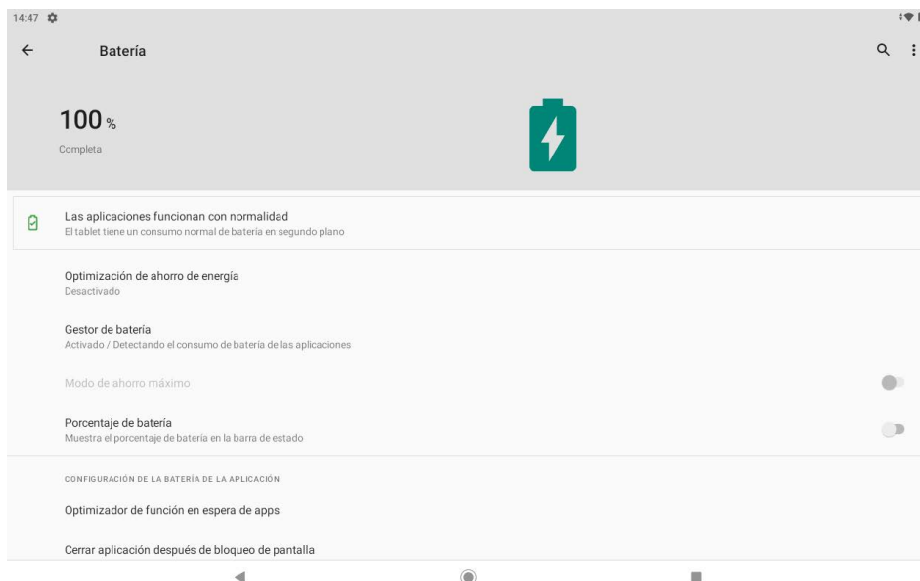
14:47

Batería

100 %

Completa

Las aplicaciones funcionan con normalidad
El tablet tiene un consumo normal de batería en segundo plano

Optimización de ahorro de energía
Desactivado

Gestor de batería
Activado / Detectando el consumo de batería de las aplicaciones

Modo de ahorro máximo

Porcentaje de batería
Muestra el porcentaje de batería en la barra de estado

CONFIGURACIÓN DE LA BATERÍA DE LA APLICACIÓN

Optimizador de función en espera de apps

Cerrar aplicación después de bloqueo de pantalla